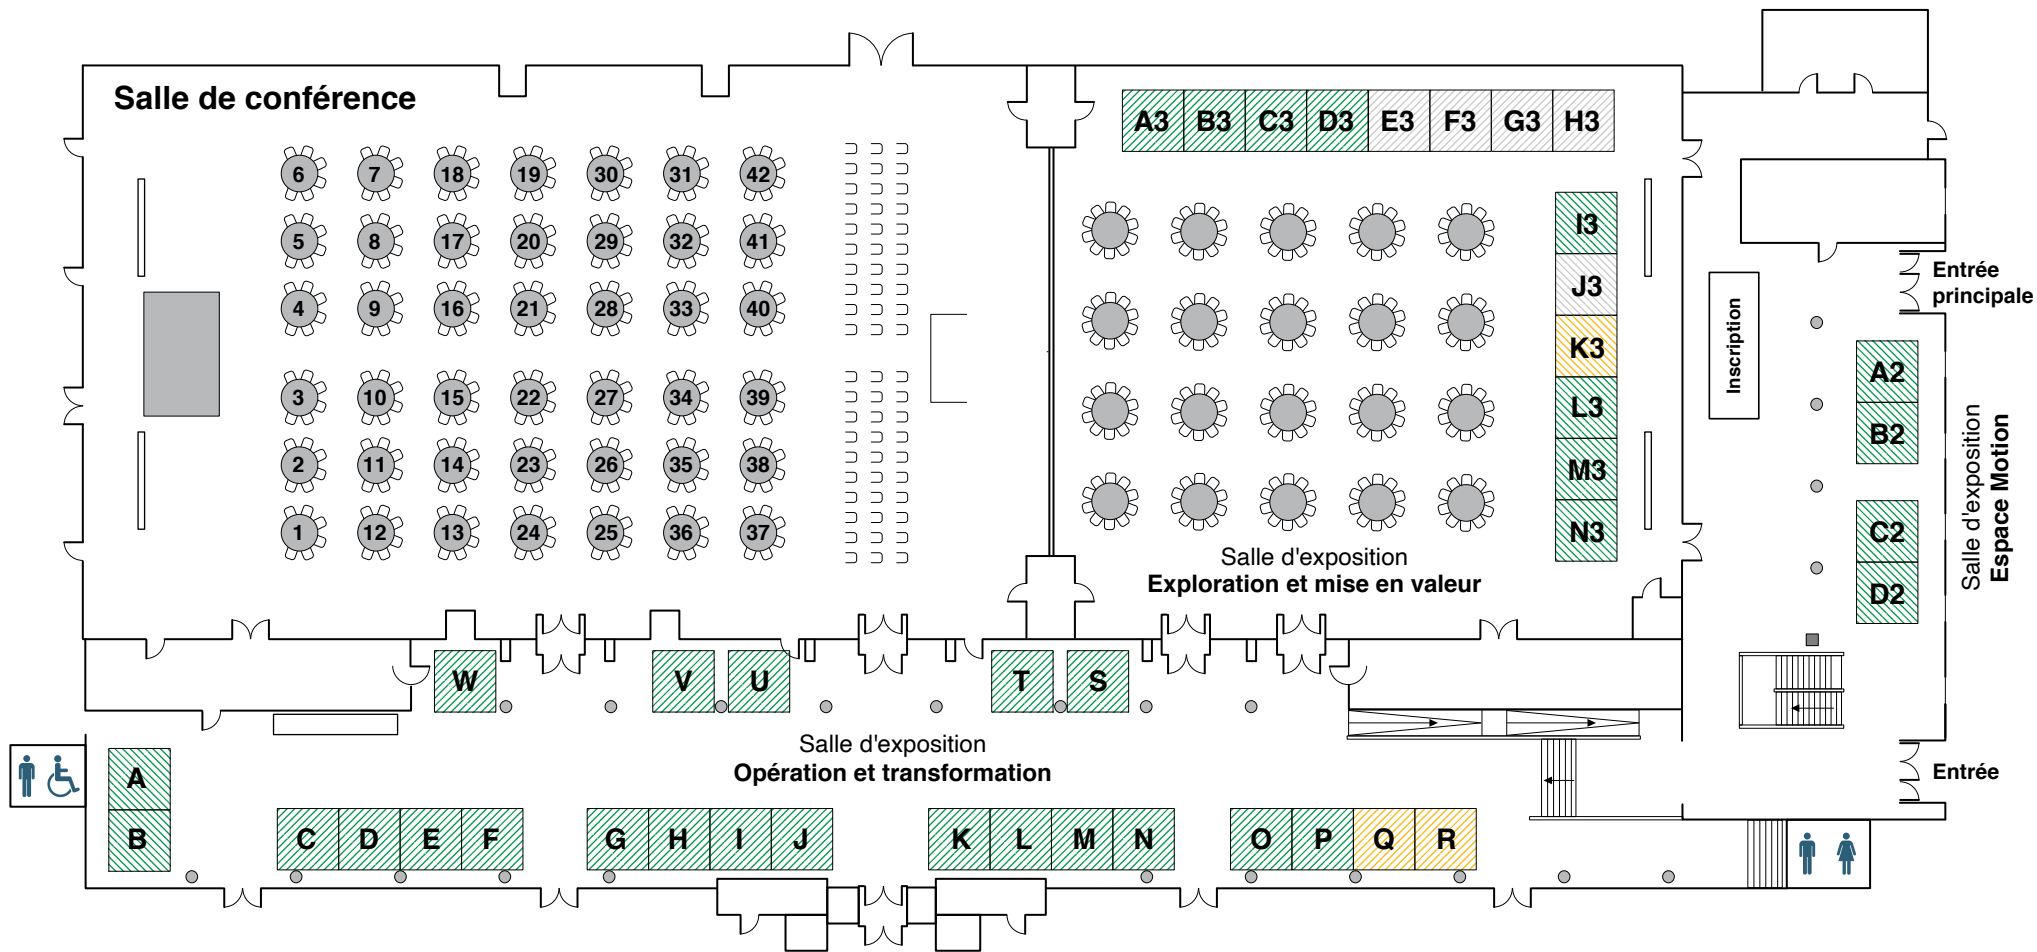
Salle de conférence

6 7 18 19 30 31 42
5 8 17 20 29 32 41
4 9 16 21 28 33 40
3 10 15 22 27 34 39
2 11 14 23 26 35 38
1 12 13 24 25 36 37

A3 B3 C3 D3 E3 F3 G3 H3

I3
J3
K3
L3
M3
N3

Salle d'exposition
Exploration et mise en valeur

Inscription

Entrée principale

A2
B2
C2
D2

Salle d'exposition
Espace Motion

W V U T S

Salle d'exposition
Opération et transformation

A
B

C D E F G H I J K L M N O P Q R

Entrée